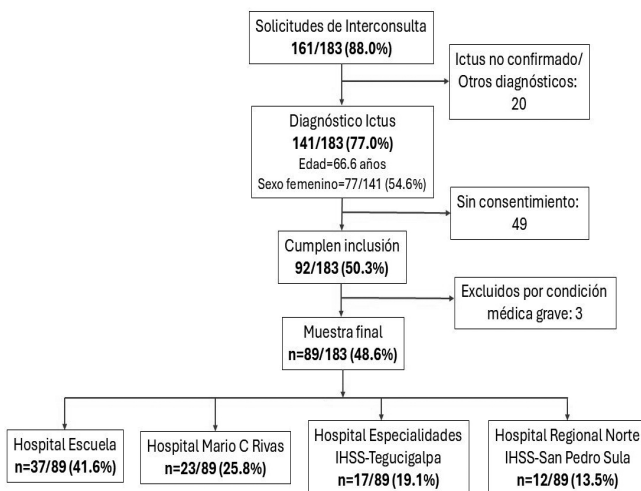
Solicitudes de Interconsulta
161/183 (88.0%)

Ictus no confirmado/ Otros diagnósticos: 20

Diagnóstico Ictus
141/183 (77.0%)
Edad=66.6 años
Sexo femenino=77/141 (54.6%)

Sin consentimiento: 49

Cumplen inclusión
92/183 (50.3%)

Excluidos por condición médica grave: 3

Muestra final
n=89/183 (48.6%)

Hospital Escuela
n=37/89 (41.6%)

Hospital Mario C Rivas
n=23/89 (25.8%)

Hospital Especialidades IHSS-Tegucigalpa
n=17/89 (19.1%)

Hospital Regional Norte IHSS-San Pedro Sula
n=12/89 (13.5%)